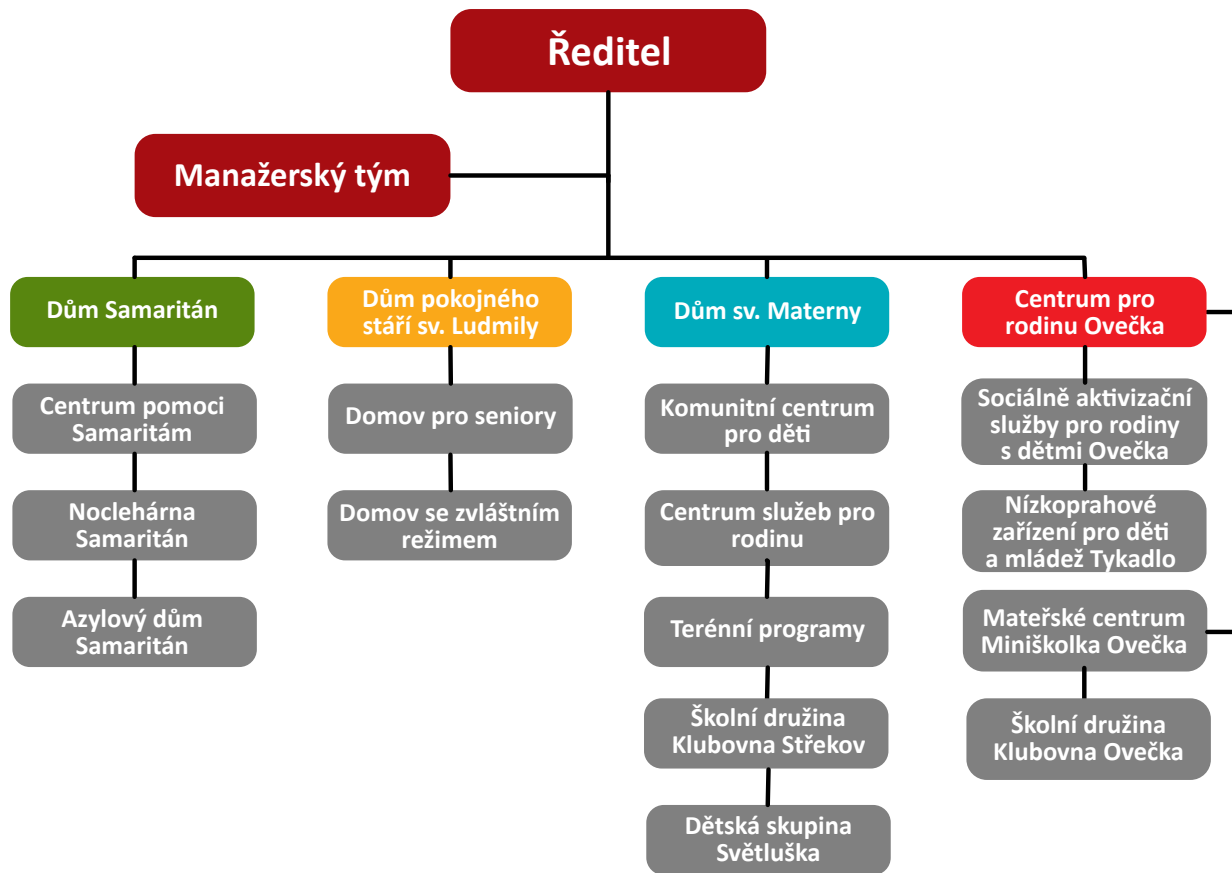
Ředitel

Manažerský tým

Dům Samaritán

Centrum pomoci Samaritám

Noclehárna Samaritán

Azylový dům Samaritán

Dům pokojného stáří sv. Ludmily

Domov pro seniory

Domov se zvláštním režimem

Dům sv. Materny

Komunitní centrum pro děti

Centrum služeb pro rodinu

Terénní programy

Školní družina Klubovna Střekov

Dětská skupina Světluška

Centrum pro rodinu Ovečka

Sociálně aktivizační služby pro rodiny s dětmi Ovečka

Nízkoprahové zařízení pro děti a mládež Tykadlo

Mateřské centrum Miniškolka Ovečka

Školní družina Klubovna Ovečka